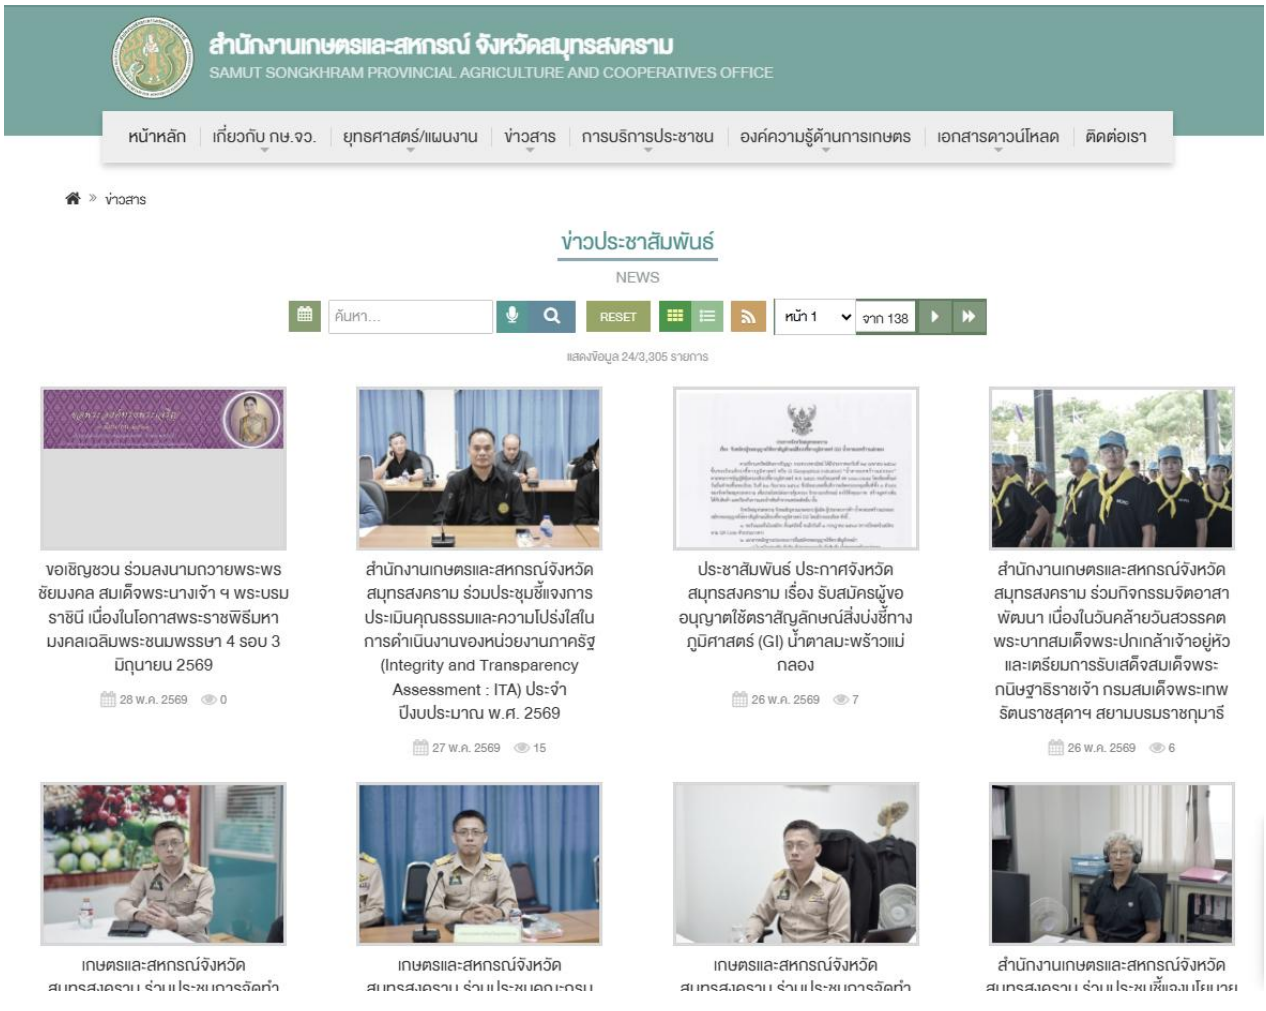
สำนักงานเกษตรและสหกรณ์ จังหวัดสมุทรสงคราม
SAMUT SONGKHRAM PROVINCIAL AGRICULTURE AND COOPERATIVES OFFICE

หน้าหลัก | เกี่ยวกับ กษ.จว. | ยุทธศาสตร์/แผนงาน | ข่าวสาร | การบริการประชาชน | องค์ความรู้ด้านการเกษตร | เอกสารดาวน์โหลด | ติดต่อเรา

» ข่าวสาร

ข่าวประชาสัมพันธ์
NEWS

ค้นหา... RESET หน้า 1 จาก 138

แสดงข้อมูล 24/3,305 รายการ

ขอเชิญชวน ร่วมลงนามถวายพระพร ชัยมงคล สมเด็จพระนางเจ้า ฯ พระบรมราชินี เนื่องในโอกาสพระราชพิธีมหามงคลเฉลิมพระชนมพรรษา 4 รอบ 3 มิถุนายน 2569
28 พ.ค. 2569 0

สำนักงานเกษตรและสหกรณ์จังหวัดสมุทรสงคราม ร่วมประชุมชี้แจงการประเมินคุณธรรมและความโปร่งใสในการดำเนินงานของหน่วยงานภาครัฐ (Integrity and Transparency Assessment : ITA) ประจำปีงบประมาณ พ.ศ. 2569
27 พ.ค. 2569 15

ประชาสัมพันธ์ ประกาศจังหวัดสมุทรสงคราม เรื่อง รับสมัครผู้ขออนุญาตใช้ตราสัญลักษณ์สิ่งบ่งชี้ทางภูมิศาสตร์ (GI) น้ำตาลมะพร้าวแม่กลอง
26 พ.ค. 2569 7

สำนักงานเกษตรและสหกรณ์จังหวัดสมุทรสงคราม ร่วมกิจกรรมจิตอาสาพัฒนา เนื่องในวันคล้ายวันสวรรคตพระบาทสมเด็จพระปกเกล้าเจ้าอยู่หัว และเตรียมการรับเสด็จสมเด็จพระกนิษฐาธิราชเจ้า กรมสมเด็จพระเทพรัตนราชสุดาฯ สยามบรมราชกุมารี
26 พ.ค. 2569 6

เกษตรและสหกรณ์จังหวัด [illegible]

เกษตรและสหกรณ์จังหวัด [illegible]

เกษตรและสหกรณ์จังหวัด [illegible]

สำนักงานเกษตรและสหกรณ์จังหวัด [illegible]